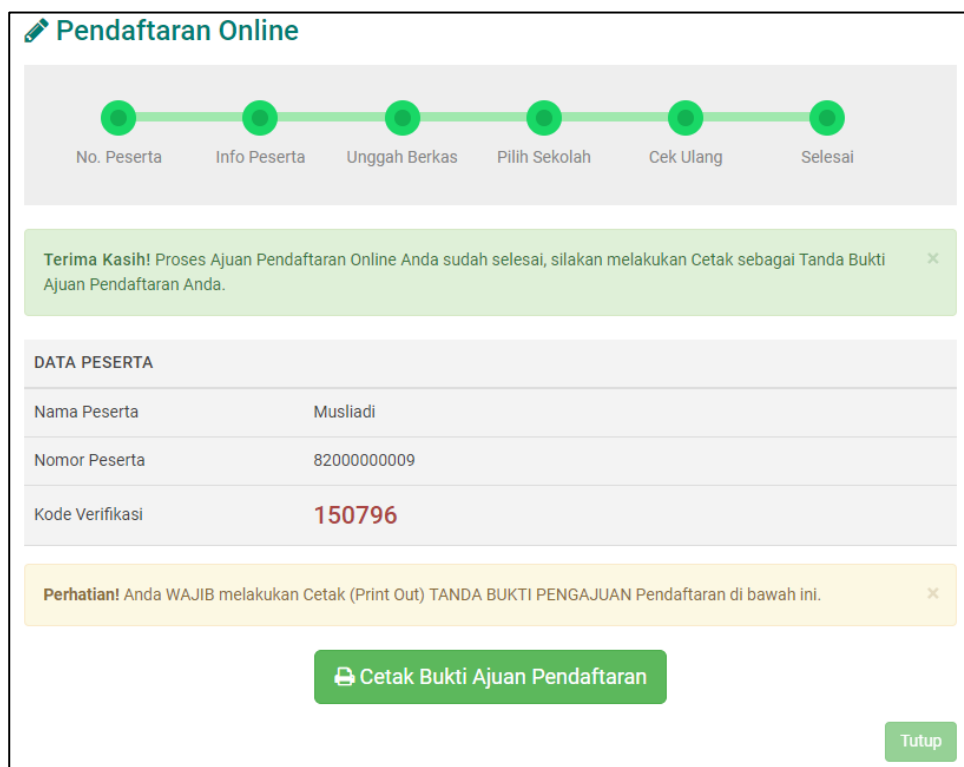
Pendaftaran Online

No. Peserta
Info Peserta
Unggah Berkas
Pilih Sekolah
Cek Ulang
Selesai

Terima Kasih! Proses Ajuan Pendaftaran Online Anda sudah selesai, silakan melakukan Cetak sebagai Tanda Bukti Ajuan Pendaftaran Anda. ×

| DATA PESERTA | |
|---|---|
| Nama Peserta | Musliadi |
| Nomor Peserta | 82000000009 |
| Kode Verifikasi | 150796 |

Perhatian! Anda WAJIB melakukan Cetak (Print Out) TANDA BUKTI PENGAJUAN Pendaftaran di bawah ini. ×

Cetak Bukti Ajuan Pendaftaran

Tutup